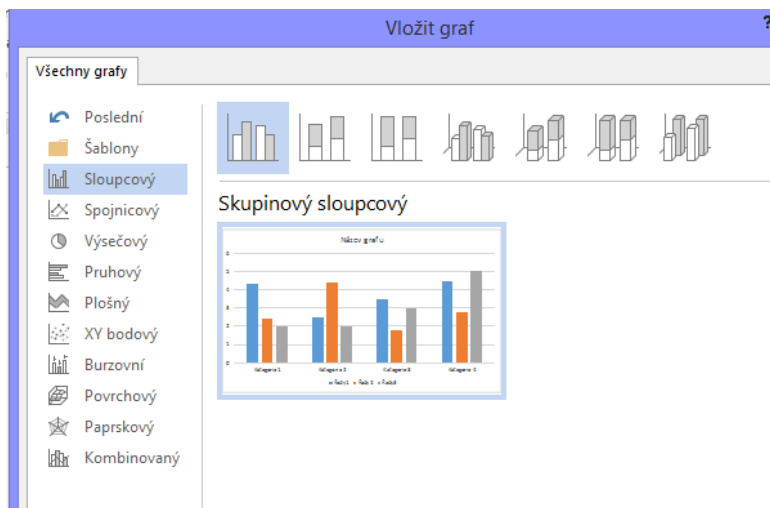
Vložit graf

?

Všechny grafy

Poslední
Šablony
Sloupcový
Spojnicový
Výsečový
Pruhový
Plošný
XY bodový
Burzovní
Povrchový
Paprskový
Kombinovaný

Skupinový sloupcový

Název grafu

Kategorie 1
Kategorie 2
Kategorie 3
Kategorie 4

Řada 1  Řada 2  Řada 3